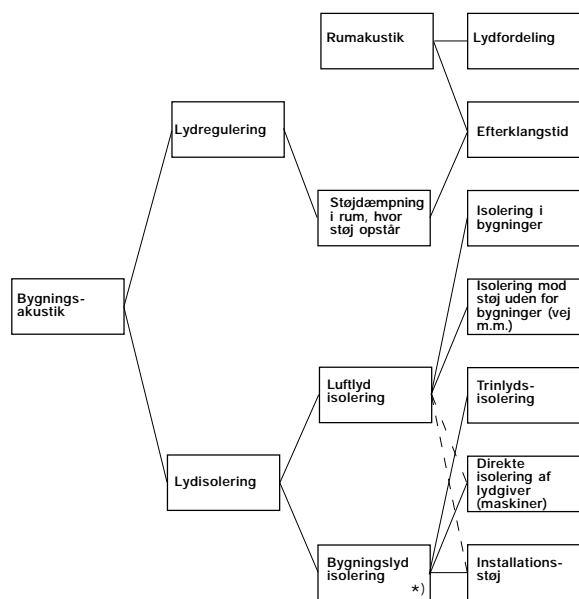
Bygningsakustik

Lydregulering

Lydisolering

Rumakustik

Støjdæmpning i rum, hvor støj opstår

Luftlyd isolering

Bygningslyd isolering

*)

Lydfordeling

Efterklangstid

Isolering i bygninger

Isolering mod støj uden for bygninger (vej m.m.)

Trinlydsisolering

Direkte isolering af lydgiver (maskiner)

Installationsstøj